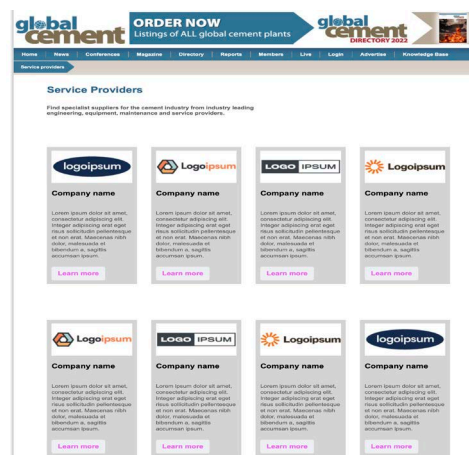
global cement

ORDER NOW
Listings of ALL global cement plants

global cement
DIRECTORY 2022

Home | News | Conferences | Magazine | Directory | Reports | Members | Live | Login | Advertise | Knowledge Base

Service providers

Service Providers

Find specialist suppliers for the cement industry from industry leading engineering, equipment, maintenance and service providers.

logoipsum

Company name

Lorem ipsum dolor sit amet, consectetur adipiscing elit. Integer adipiscing erat eget risus sollicitudin pellentesque et non erat. Maecenas nibh dolor, malesuada et bibendum a, sagittis accumsan ipsum.

Learn more

Logoipsum

Company name

Lorem ipsum dolor sit amet, consectetur adipiscing elit. Integer adipiscing erat eget risus sollicitudin pellentesque et non erat. Maecenas nibh dolor, malesuada et bibendum a, sagittis accumsan ipsum.

Learn more

LOGO IPSUM

Company name

Lorem ipsum dolor sit amet, consectetur adipiscing elit. Integer adipiscing erat eget risus sollicitudin pellentesque et non erat. Maecenas nibh dolor, malesuada et bibendum a, sagittis accumsan ipsum.

Learn more

Logoipsum

Company name

Lorem ipsum dolor sit amet, consectetur adipiscing elit. Integer adipiscing erat eget risus sollicitudin pellentesque et non erat. Maecenas nibh dolor, malesuada et bibendum a, sagittis accumsan ipsum.

Learn more

Logoipsum

Company name

Lorem ipsum dolor sit amet, consectetur adipiscing elit. Integer adipiscing erat eget risus sollicitudin pellentesque et non erat. Maecenas nibh dolor, malesuada et bibendum a, sagittis accumsan ipsum.

Learn more

LOGO IPSUM

Company name

Lorem ipsum dolor sit amet, consectetur adipiscing elit. Integer adipiscing erat eget risus sollicitudin pellentesque et non erat. Maecenas nibh dolor, malesuada et bibendum a, sagittis accumsan ipsum.

Learn more

Logoipsum

Company name

Lorem ipsum dolor sit amet, consectetur adipiscing elit. Integer adipiscing erat eget risus sollicitudin pellentesque et non erat. Maecenas nibh dolor, malesuada et bibendum a, sagittis accumsan ipsum.

Learn more

logoipsum

Company name

Lorem ipsum dolor sit amet, consectetur adipiscing elit. Integer adipiscing erat eget risus sollicitudin pellentesque et non erat. Maecenas nibh dolor, malesuada et bibendum a, sagittis accumsan ipsum.

Learn more